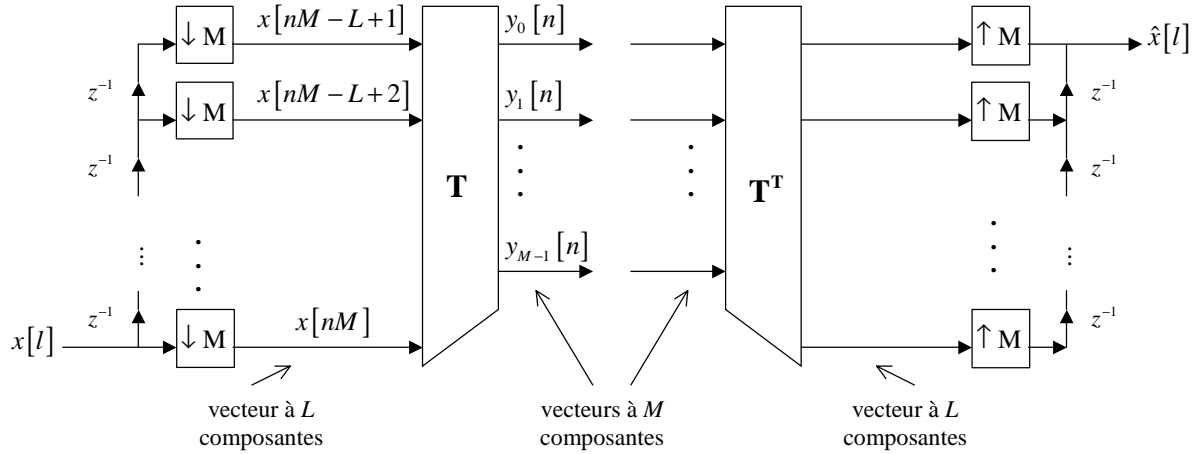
$\downarrow$ M $x[nM-L+1]$ $y_0[n]$ $\uparrow$ M $\hat{x}[l]$

$z^{-1}$ $\downarrow$ M $x[nM-L+2]$ $y_1[n]$ $\uparrow$ M $z^{-1}$

$z^{-1}$ $z^{-1}$

T $\mathbf{T}^{\mathbf{T}}$

$y_{M-1}[n]$

$z^{-1}$ $\downarrow$ M $x[nM]$ $\uparrow$ M $z^{-1}$

$x[l]$

vecteur à $L$ composantes

vecteurs à $M$ composantes

vecteur à $L$ composantes